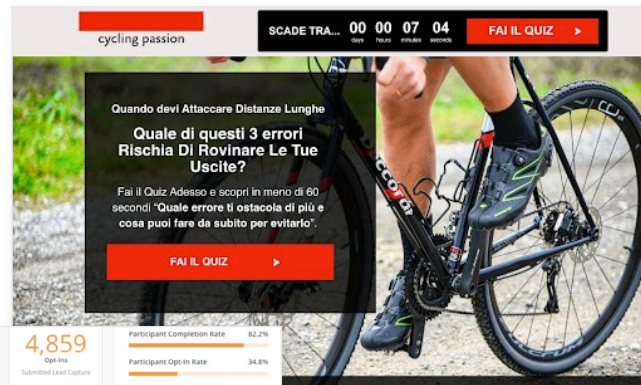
cycling passion

SCADE TRA... 00 days 00 hours 07 minutes 04 seconds

FAI IL QUIZ

Quando devi Attaccare Distanze Lunghe

Quale di questi 3 errori Rischia Di Rovinare Le Tue Uscite?

Fai il Quiz Adesso e scopri in meno di 60 secondi "Quale errore ti ostacola di più e cosa puoi fare da subito per evitarlo".

FAI IL QUIZ

4,859
Opt-Ins
Submitted Lead Capture

Participant Completion Rate 82.2%

Participant Opt-In Rate 34.8%